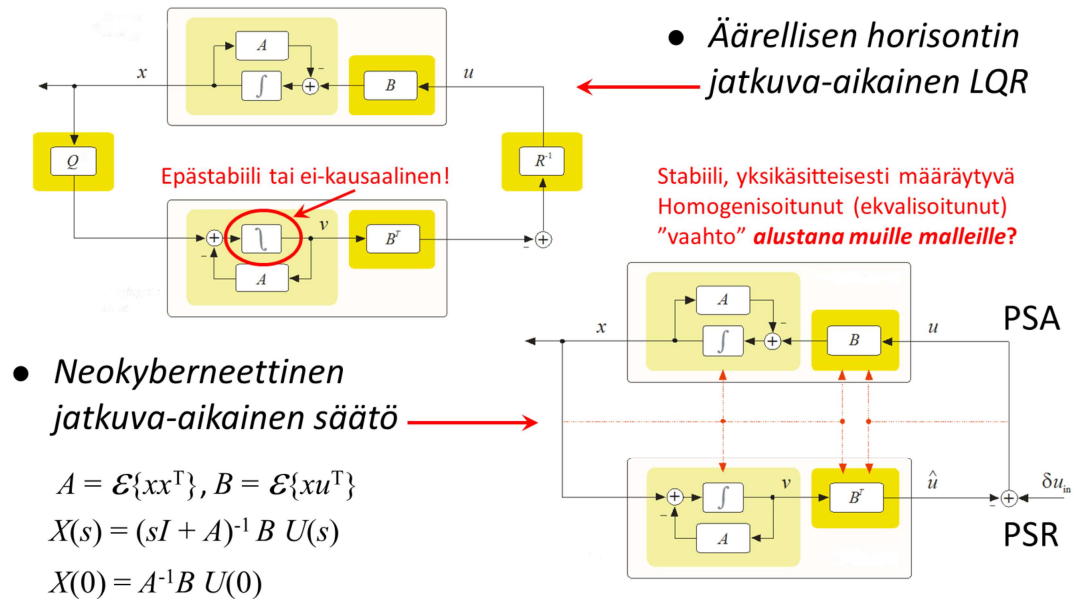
$A$
$\int$
$-$
$B$
$x$
$u$

Äärellisen horisontin jatkuva-aikainen LQR

$Q$
$R^{-1}$

Epästabiili tai ei-kausaalinen!

$v$
$B^T$
$-$
$A$

Stabiili, yksikäsitteisesti määräytyvä
Homogenisoitunut (ekvalisoitunut)
"vaahto" alustana muille malleille?

$A$
$\int$
$-$
$B$
$x$
$u$
PSA

Neokyberneettinen jatkuva-aikainen säätö

$\int$
$v$
$B^T$
$\hat{u}$
$\delta u_{in}$
$-$
$A$
PSR

$A = \mathcal{E}\{xx^T\}, B = \mathcal{E}\{xu^T\}$
$X(s) = (sI + A)^{-1} B\ U(s)$
$X(0) = A^{-1}B\ U(0)$